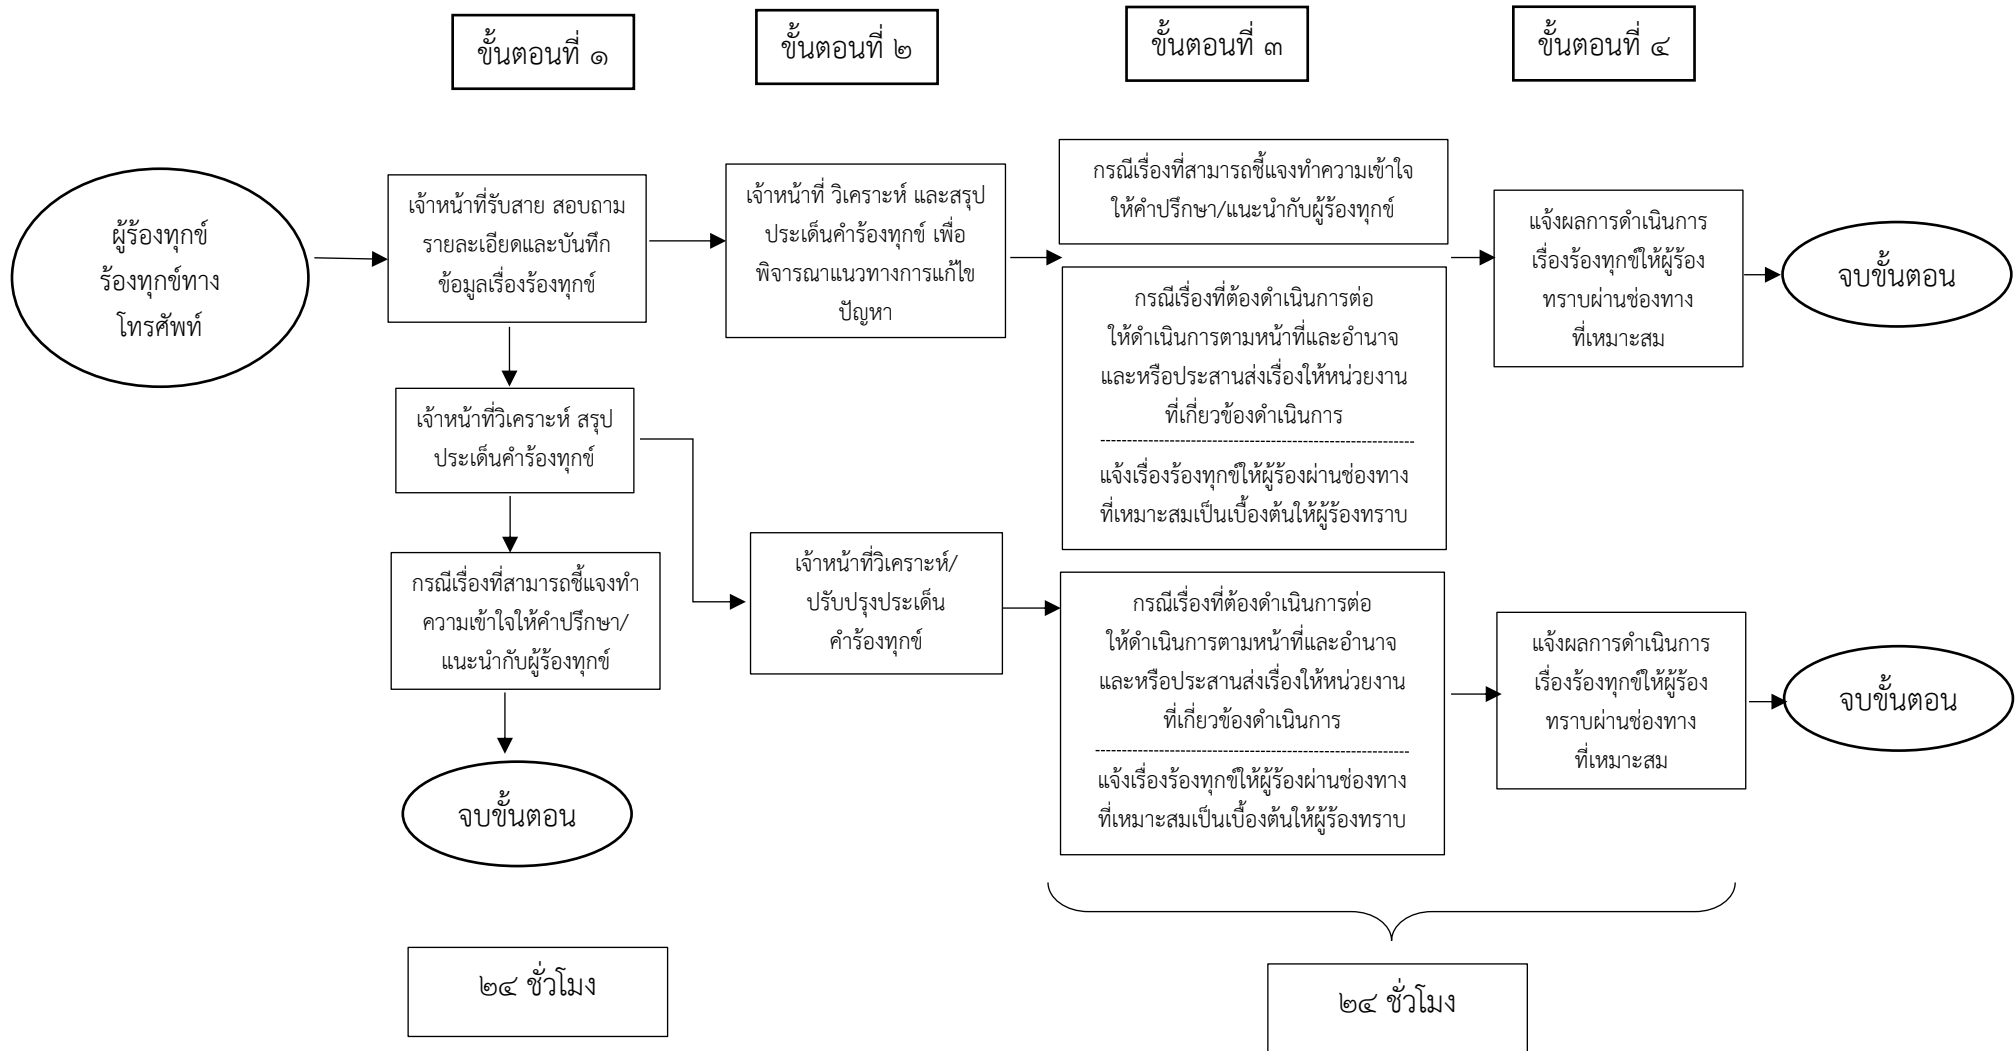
ขั้นตอนที่ ๑

ขั้นตอนที่ ๒

ขั้นตอนที่ ๓

ขั้นตอนที่ ๔

ผู้ร้องทุกข์ ร้องทุกข์ทาง โทรศัพท์

เจ้าหน้าที่รับสาย สอบถาม รายละเอียดและบันทึก ข้อมูลเรื่องร้องทุกข์

เจ้าหน้าที่ วิเคราะห์ และสรุป ประเด็นคำร้องทุกข์ เพื่อ พิจารณาแนวทางการแก้ไข ปัญหา

กรณีเรื่องที่สามารถชี้แจงทำความเข้าใจ ให้คำปรึกษา/แนะนำกับผู้ร้องทุกข์

กรณีเรื่องที่ต้องดำเนินการต่อ ให้ดำเนินการตามหน้าที่และอำนาจ และหรือประสานส่งเรื่องให้หน่วยงาน ที่เกี่ยวข้องดำเนินการ

แจ้งเรื่องร้องทุกข์ให้ผู้ร้องผ่านช่องทาง ที่เหมาะสมเป็นเบื้องต้นให้ผู้ร้องทราบ

แจ้งผลการดำเนินการ เรื่องร้องทุกข์ให้ผู้ร้อง ทราบผ่านช่องทาง ที่เหมาะสม

จบขั้นตอน

เจ้าหน้าที่วิเคราะห์ สรุป ประเด็นคำร้องทุกข์

กรณีเรื่องที่สามารถชี้แจงทำ ความเข้าใจให้คำปรึกษา/ แนะนำกับผู้ร้องทุกข์

จบขั้นตอน

เจ้าหน้าที่วิเคราะห์/ ปรับปรุงประเด็น คำร้องทุกข์

กรณีเรื่องที่ต้องดำเนินการต่อ ให้ดำเนินการตามหน้าที่และอำนาจ และหรือประสานส่งเรื่องให้หน่วยงาน ที่เกี่ยวข้องดำเนินการ

แจ้งเรื่องร้องทุกข์ให้ผู้ร้องผ่านช่องทาง ที่เหมาะสมเป็นเบื้องต้นให้ผู้ร้องทราบ

แจ้งผลการดำเนินการ เรื่องร้องทุกข์ให้ผู้ร้อง ทราบผ่านช่องทาง ที่เหมาะสม

จบขั้นตอน

๒๔ ชั่วโมง

๒๔ ชั่วโมง